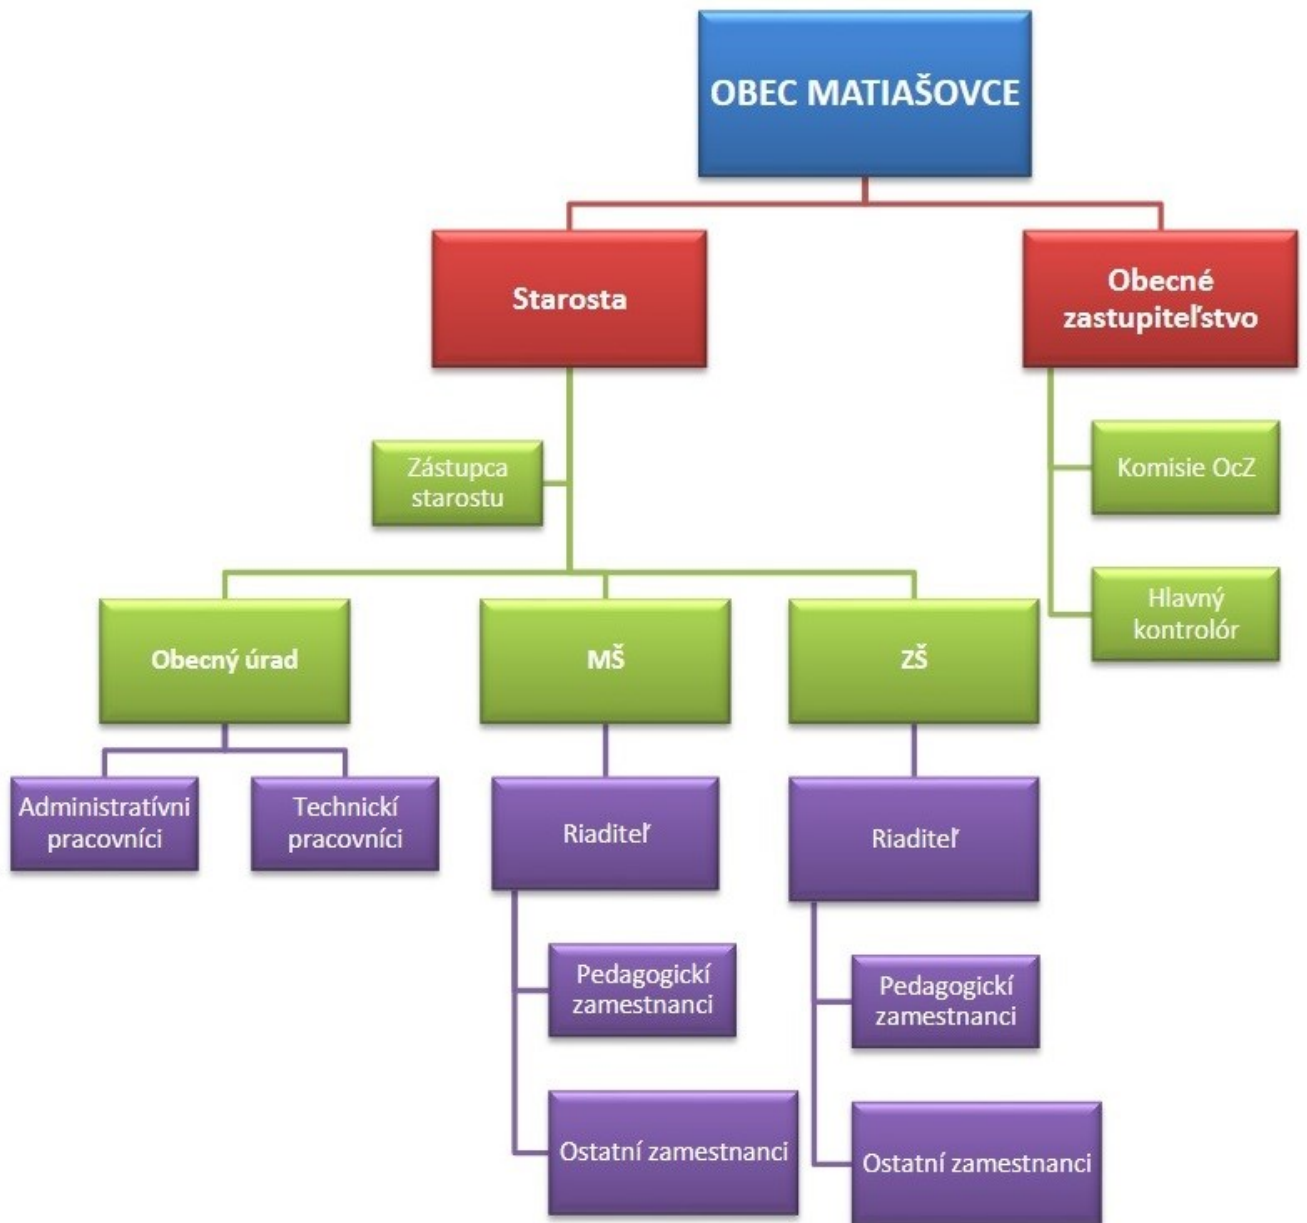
OBEC MATIAŠOVCE

Starosta

Obecné zastupiteľstvo

Zástupca starostu

Komisie OcZ

Hlavný kontrolór

Obecný úrad

MŠ

ZŠ

Administratívni pracovníci

Technickí pracovníci

Riaditeľ

Riaditeľ

Pedagogickí zamestnanci

Ostatní zamestnanci

Pedagogickí zamestnanci

Ostatní zamestnanci